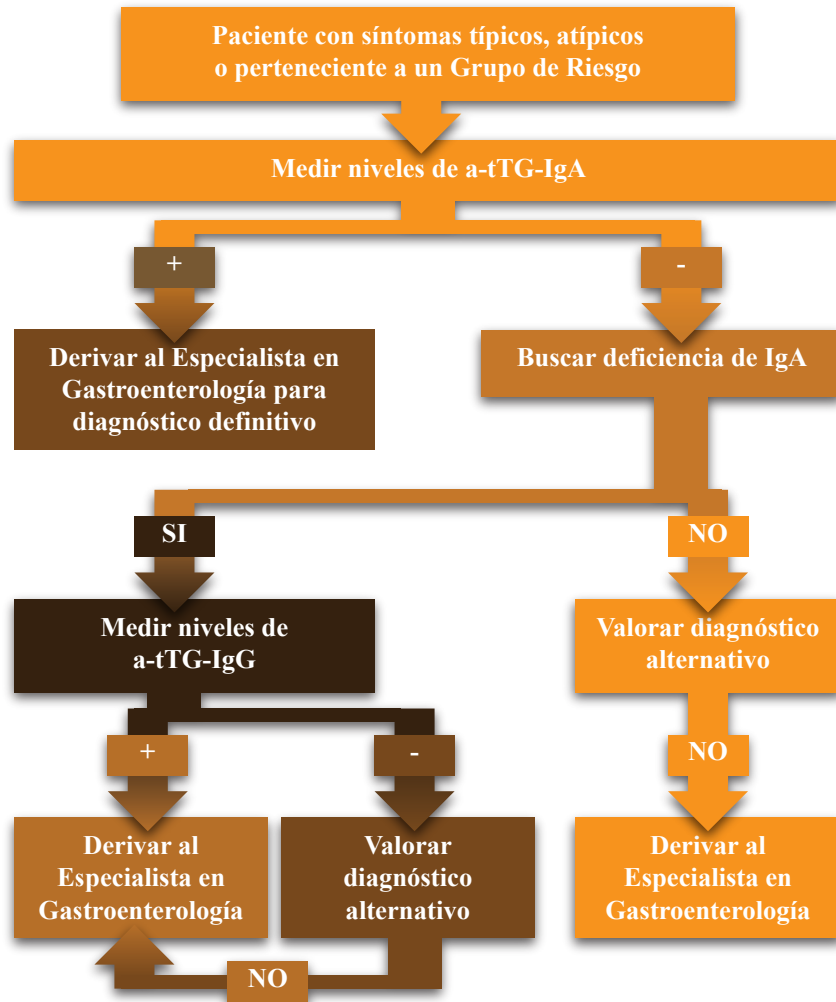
Paciente con síntomas típicos, atípicos o perteneciente a un Grupo de Riesgo

Medir niveles de a-tTG-IgA

+

-

Derivar al Especialista en Gastroenterología para diagnóstico definitivo

Buscar deficiencia de IgA

SI

NO

Medir niveles de a-tTG-IgG

Valorar diagnóstico alternativo

+

-

NO

Derivar al Especialista en Gastroenterología

Valorar diagnóstico alternativo

Derivar al Especialista en Gastroenterología

NO